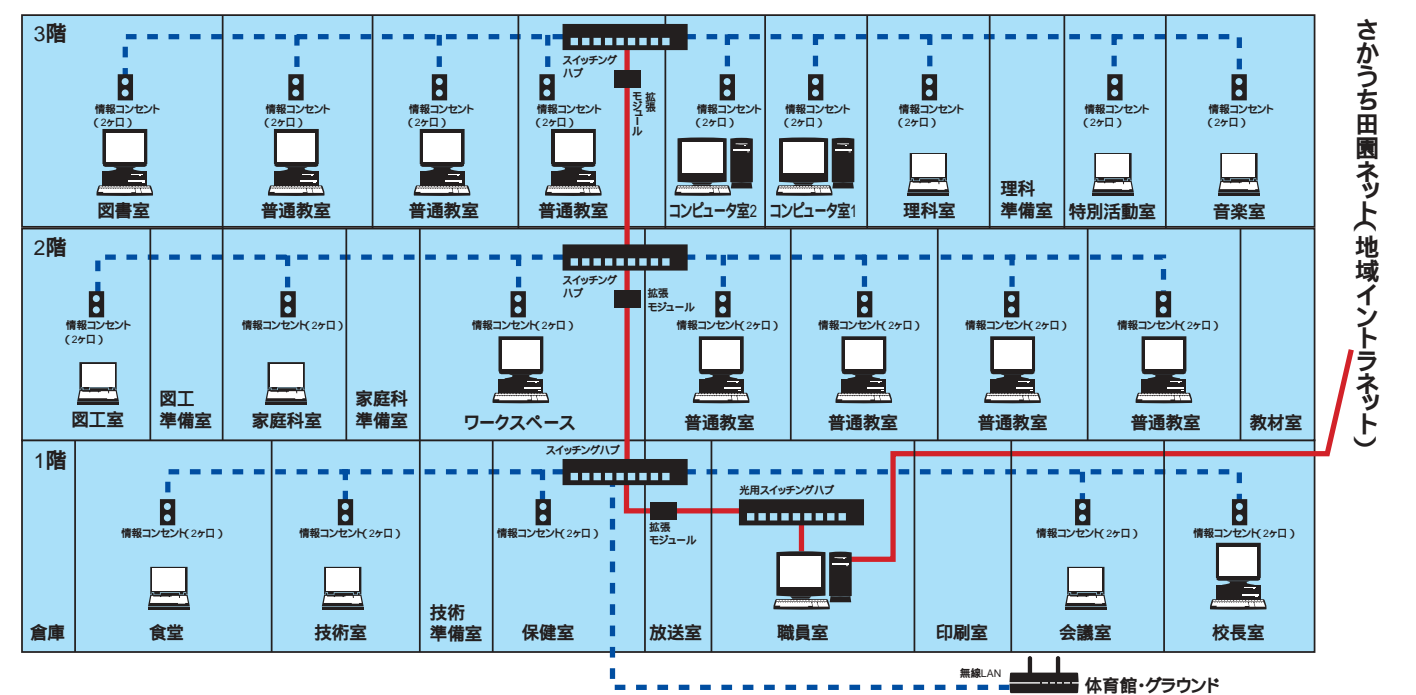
3階

スイッチングハブ

拡張モジュール

情報コンセント（2ケ口）
図書室

情報コンセント（2ケ口）
普通教室

情報コンセント（2ケ口）
普通教室

情報コンセント（2ケ口）
普通教室

情報コンセント（2ケ口）
コンピュータ室2

情報コンセント（2ケ口）
コンピュータ室1

情報コンセント（2ケ口）
理科室

理科準備室

情報コンセント（2ケ口）
特別活動室

情報コンセント（2ケ口）
音楽室

2階

スイッチングハブ

拡張モジュール

情報コンセント（2ケ口）
図工室

図工準備室

情報コンセント（2ケ口）
家庭科室

家庭科準備室

情報コンセント（2ケ口）
ワークスペース

情報コンセント（2ケ口）
普通教室

情報コンセント（2ケ口）
普通教室

情報コンセント（2ケ口）
普通教室

情報コンセント（2ケ口）
普通教室

教材室

1階

スイッチングハブ

拡張モジュール

光用スイッチングハブ

倉庫

情報コンセント（2ケ口）
食堂

情報コンセント（2ケ口）
技術室

技術準備室

情報コンセント（2ケ口）
保健室

放送室

職員室

印刷室

情報コンセント（2ケ口）
会議室

情報コンセント（2ケ口）
校長室

無線LAN
体育館・グラウンド

さかうち田園ネット（地域イントラネット）